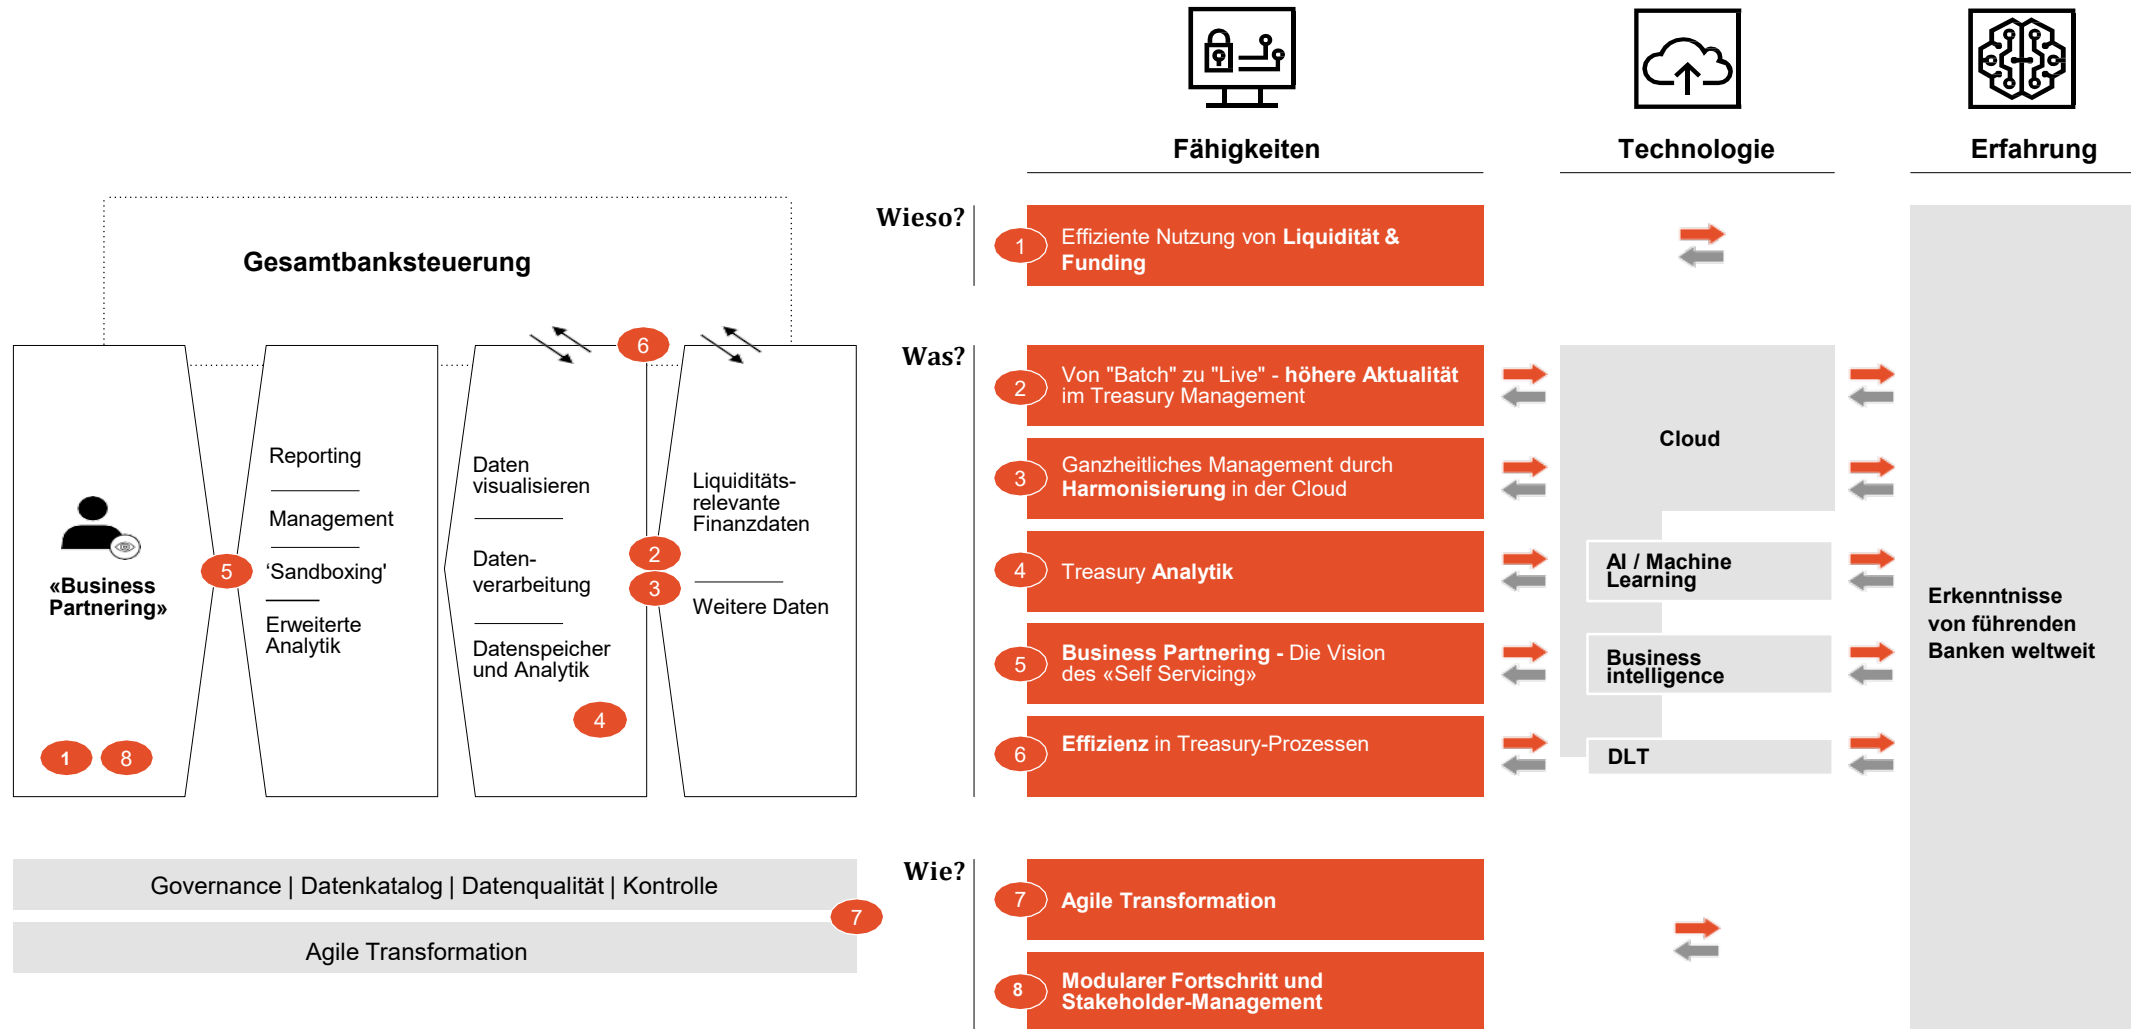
Fähigkeiten

Technologie

Erfahrung

Gesamtbanksteuerung

«Business Partnering»

1 8

5

Reporting

Management

'Sandboxing'

Erweiterte Analytik

Daten visualisieren

Daten-verarbeitung

Datenspeicher und Analytik

4

6

2

3

Liquiditäts-relevante Finanzdaten

Weitere Daten

Governance | Datenkatalog | Datenqualität | Kontrolle

Agile Transformation

7

Wieso?

1 Effiziente Nutzung von **Liquidität & Funding**

Was?

2 Von "Batch" zu "Live" - **höhere Aktualität** im Treasury Management

3 Ganzheitliches Management durch **Harmonisierung** in der Cloud

4 Treasury **Analytik**

5 **Business Partnering** - Die Vision des «Self Servicing»

6 **Effizienz** in Treasury-Prozessen

Wie?

7 **Agile Transformation**

8 **Modularer Fortschritt und Stakeholder-Management**

Cloud

AI / Machine Learning

Business intelligence

DLT

Erkenntnisse von führenden Banken weltweit